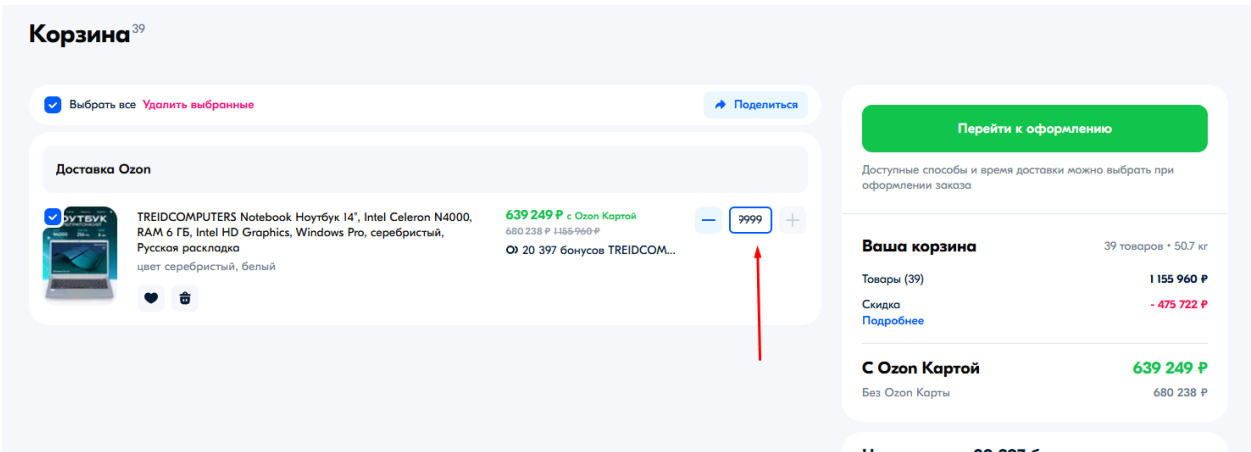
Корзина 39

Выбрать все Удалить выбранные

Поделиться

Доставка Ozon

НОУТБУК

TREIDCOMPUTERS Notebook Ноутбук 14", Intel Celeron N4000, RAM 6 ГБ, Intel HD Graphics, Windows Pro, серебристый, Русская раскладка

цвет серебристый, белый

639 249 ₽ с Ozon Картой

680 238 ₽ 1 155 960 ₽

20 397 бонусов TREIDCOM...

9999

Перейти к оформлению

Доступные способы и время доставки можно выбрать при оформлении заказа

Ваша корзина

39 товаров • 50.7 кг

Товары (39)

1 155 960 ₽

Скидка

- 475 722 ₽

Подробнее

С Ozon Картой

639 249 ₽

Без Ozon Карты

680 238 ₽